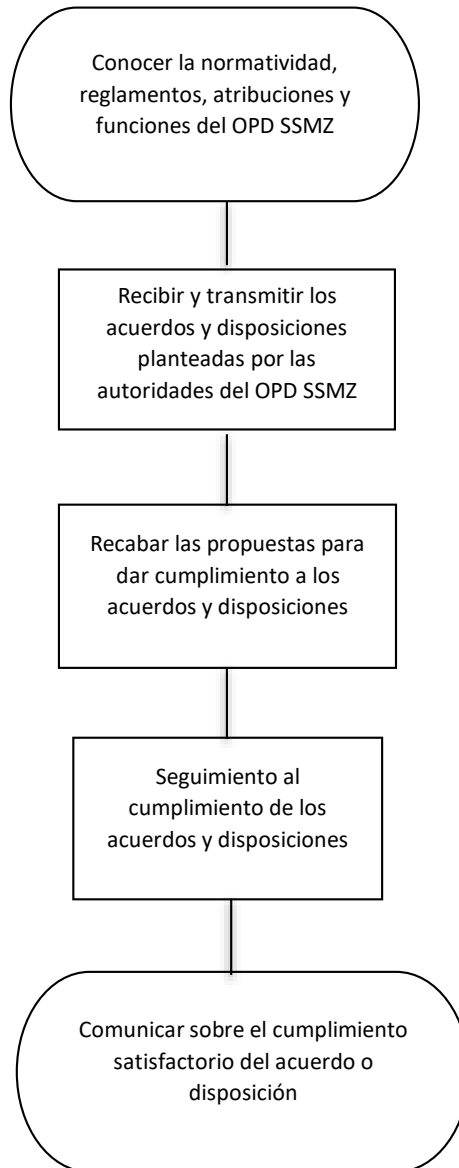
Conocer la normatividad, reglamentos, atribuciones y funciones del OPD SSMZ

Recibir y transmitir los acuerdos y disposiciones planteadas por las autoridades del OPD SSMZ

Recabar las propuestas para dar cumplimiento a los acuerdos y disposiciones

Seguimiento al cumplimiento de los acuerdos y disposiciones

Comunicar sobre el cumplimiento satisfactorio del acuerdo o disposición